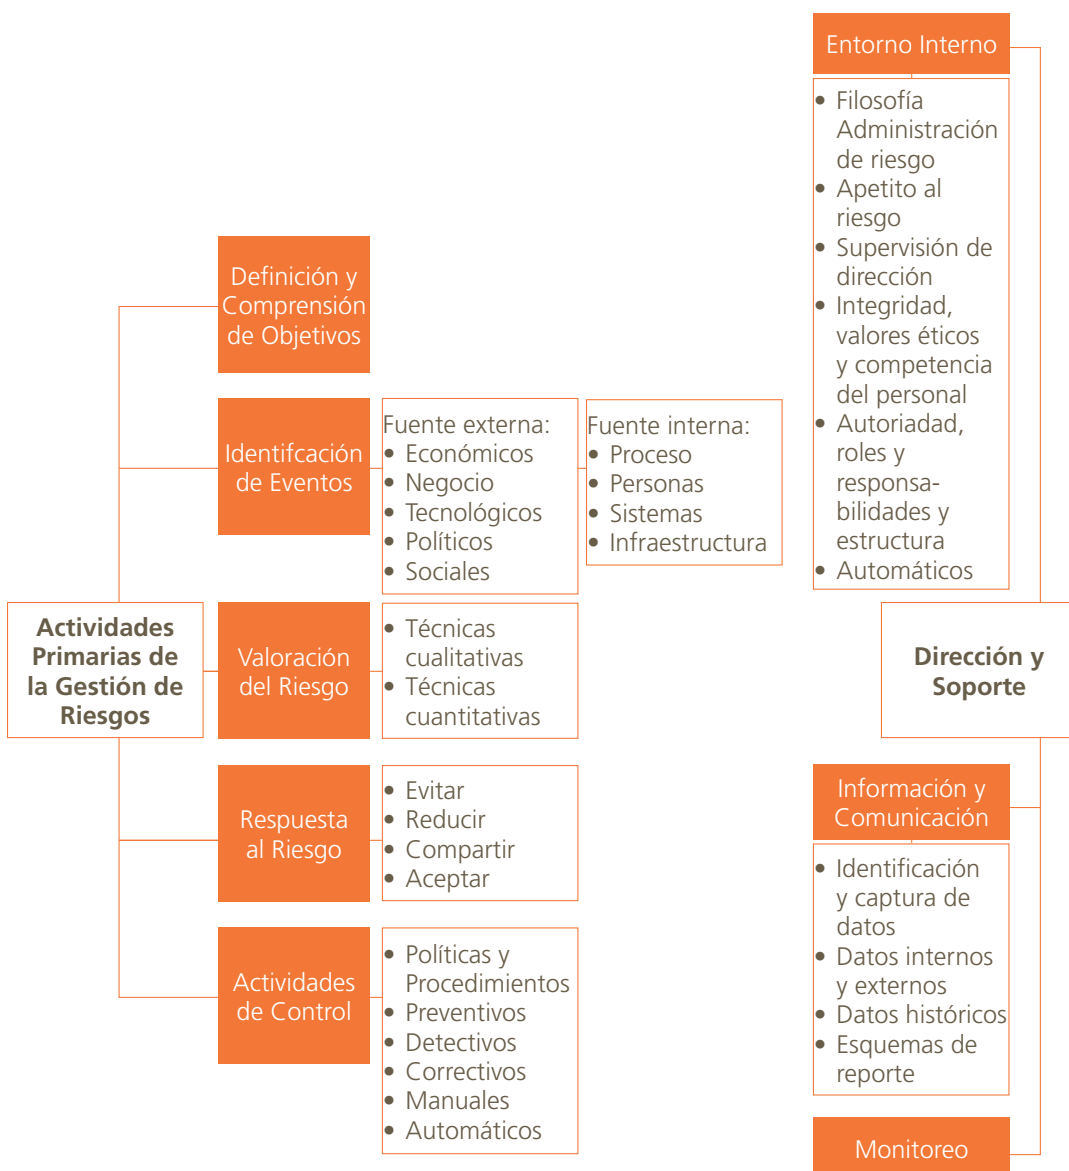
Actividades Primarias de la Gestión de Riesgos

Definición y Comprensión de Objetivos

Identifcación de Eventos

Fuente externa:
• Económicos
• Negocio
• Tecnológicos
• Políticos
• Sociales

Fuente interna:
• Proceso
• Personas
• Sistemas
• Infraestructura

Valoración del Riesgo

• Técnicas cualitativas
• Técnicas cuantitativas

Respuesta al Riesgo

• Evitar
• Reducir
• Compartir
• Aceptar

Actividades de Control

• Políticas y Procedimientos
• Preventivos
• Detectivos
• Correctivos
• Manuales
• Automáticos

Entorno Interno

• Filosofía Administración de riesgo
• Apetito al riesgo
• Supervisión de dirección
• Integridad, valores éticos y competencia del personal
• Autoriadad, roles y responsabilidades y estructura
• Automáticos

Dirección y Soporte

Información y Comunicación

• Identificación y captura de datos
• Datos internos y externos
• Datos históricos
• Esquemas de reporte

Monitoreo